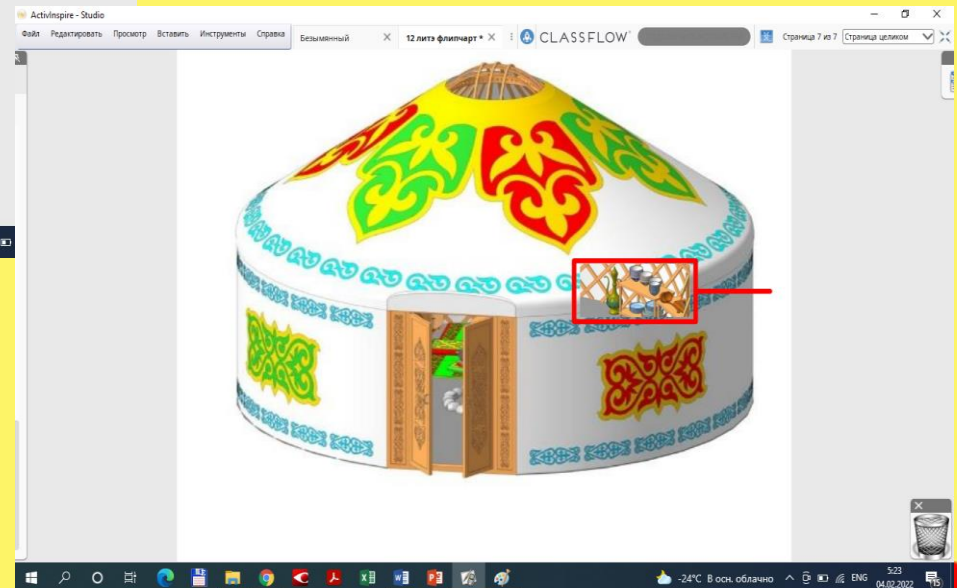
ActivInspire - Studio

Файл Редактировать Просмотр Вставить Инструменты Справка

Безымянный

12 литз флипчарт *

CLASSFLOW

Страница 7 из 7

Страница целиком

-24°C В осн. облачно

ENG

5:23
04.02.2022